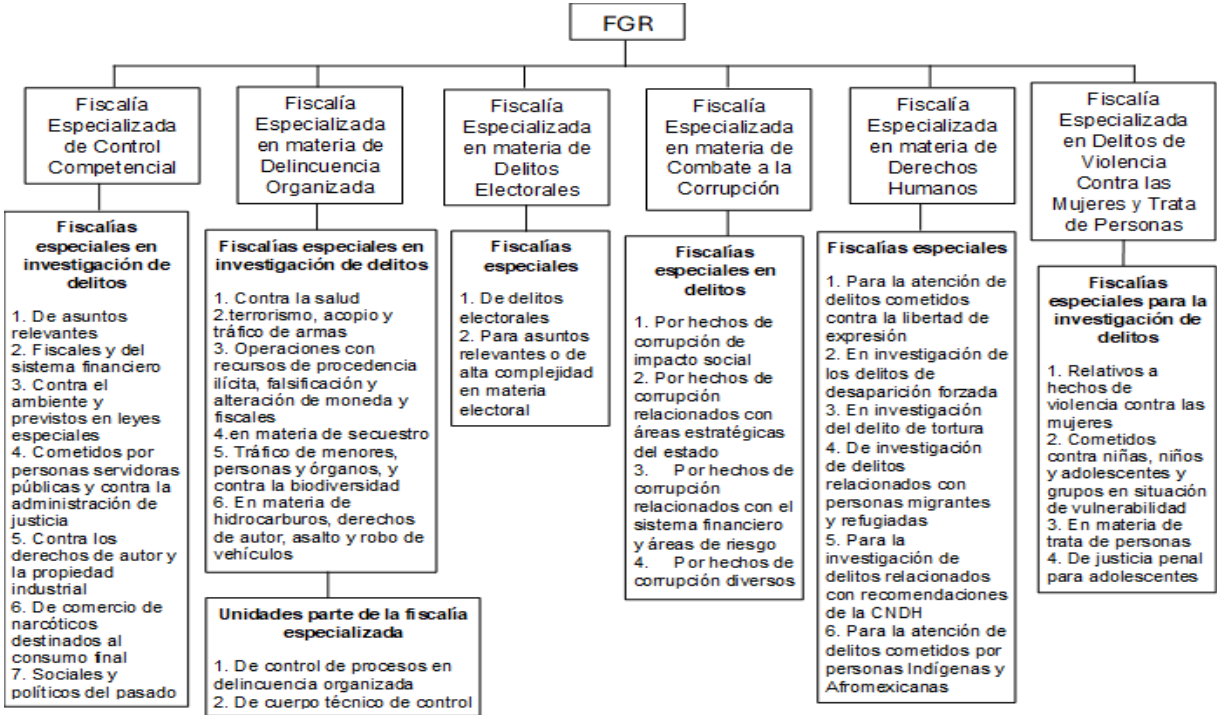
FGR

Fiscalía Especializada de Control Competencial

Fiscalías especiales en investigación de delitos

1. De asuntos relevantes
2. Fiscales y del sistema financiero
3. Contra el ambiente y previstos en leyes especiales
4. Cometidos por personas servidoras públicas y contra la administración de justicia
5. Contra los derechos de autor y la propiedad industrial
6. De comercio de narcóticos destinados al consumo final
7. Sociales y políticos del pasado

Fiscalía Especializada en materia de Delincuencia Organizada

Fiscalías especiales en investigación de delitos

1. Contra la salud
2.terrorismo, acopio y tráfico de armas
3. Operaciones con recursos de procedencia ilícita, falsificación y alteración de moneda y fiscales
4.en materia de secuestro
5. Tráfico de menores, personas y órganos, y contra la biodiversidad
6. En materia de hidrocarburos, derechos de autor, asalto y robo de vehículos

Unidades parte de la fiscalía especializada

1. De control de procesos en delincuencia organizada
2. De cuerpo técnico de control

Fiscalía Especializada en materia de Delitos Electorales

Fiscalías especiales

1. De delitos electorales
2. Para asuntos relevantes o de alta complejidad en materia electoral

Fiscalía Especializada en materia de Combate a la Corrupción

Fiscalías especiales en delitos

1. Por hechos de corrupción de impacto social
2. Por hechos de corrupción relacionados con áreas estratégicas del estado
3. Por hechos de corrupción relacionados con el sistema financiero y áreas de riesgo
4. Por hechos de corrupción diversos

Fiscalía Especializada en materia de Derechos Humanos

Fiscalías especiales

1. Para la atención de delitos cometidos contra la libertad de expresión
2. En investigación de los delitos de desaparición forzada
3. En investigación del delito de tortura
4. De investigación de delitos relacionados con personas migrantes y refugiadas
5. Para la investigación de delitos relacionados con recomendaciones de la CNDH
6. Para la atención de delitos cometidos por personas Indígenas y Afromexicanas

Fiscalía Especializada en Delitos de Violencia Contra las Mujeres y Trata de Personas

Fiscalías especiales para la investigación de delitos

1. Relativos a hechos de violencia contra las mujeres
2. Cometidos contra niñas, niños y adolescentes y grupos en situación de vulnerabilidad
3. En materia de trata de personas
4. De justicia penal para adolescentes